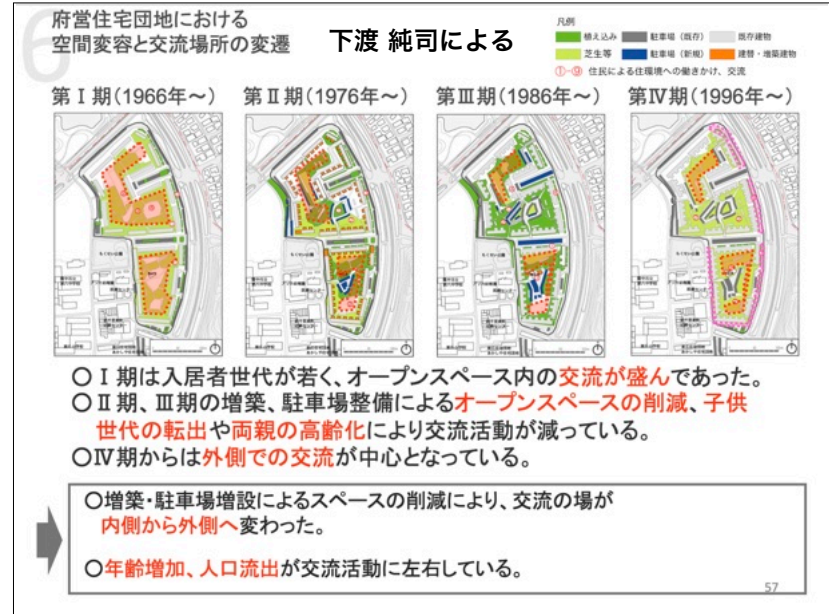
6 府営住宅団地における空間変容と交流場所の変遷

下渡 純司による

凡例
植え込み
駐車場（既存）
既存建物
芝生等
駐車場（新規）
建替・増築建物
①~⑨ 住民による住環境への働きかけ、交流

第Ⅰ期（1966年～）

第Ⅱ期（1976年～）

第Ⅲ期（1986年～）

第Ⅳ期（1996年～）

○Ⅰ期は入居者世代が若く、オープンスペース内の交流が盛んであった。
○Ⅱ期、Ⅲ期の増築、駐車場整備によるオープンスペースの削減、子供世代の転出や両親の高齢化により交流活動が減っている。
○Ⅳ期からは外側での交流が中心となっている。

○増築・駐車場増設によるスペースの削減により、交流の場が内側から外側へ変わった。

○年齢増加、人口流出が交流活動に左右している。

57